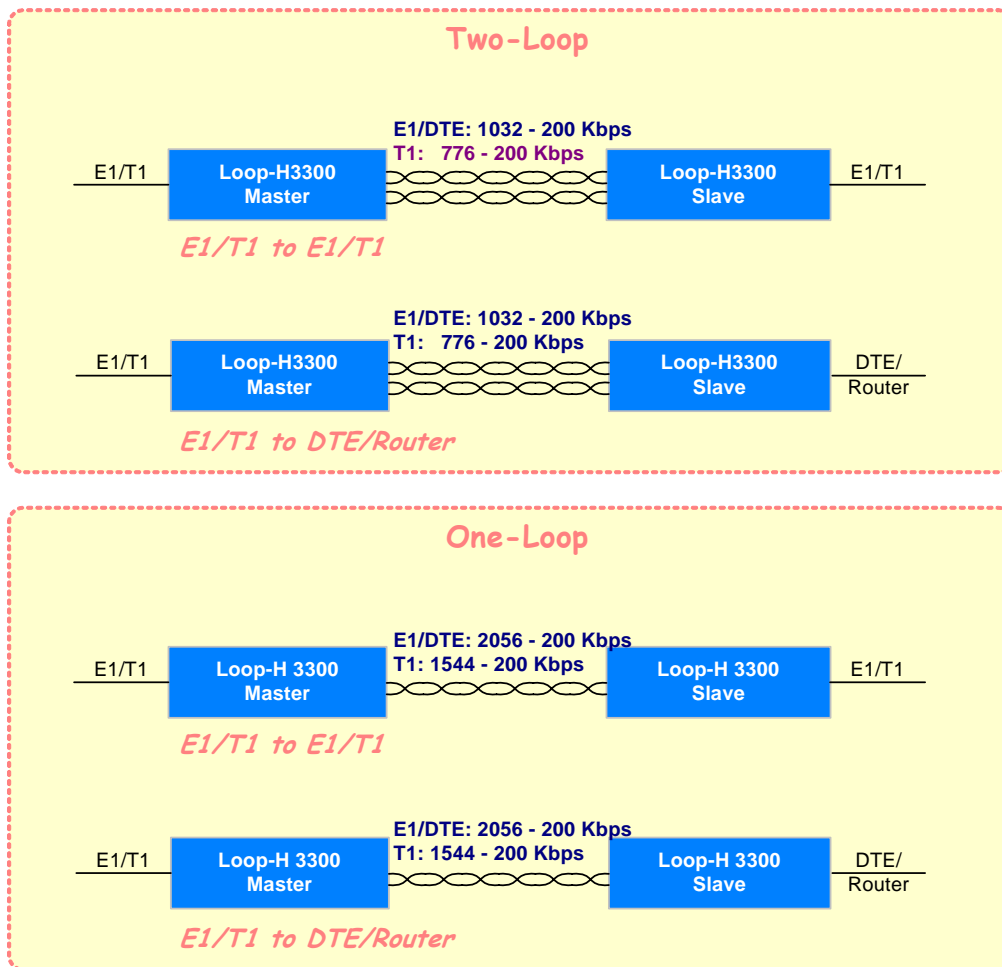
Two-Loop

E1/DTE: 1032 - 200 Kbps
T1: 776 - 200 Kbps

E1/T1

Loop-H3300
Master

Loop-H3300
Slave

E1/T1

E1/T1 to E1/T1

E1/DTE: 1032 - 200 Kbps
T1: 776 - 200 Kbps

E1/T1

Loop-H3300
Master

Loop-H3300
Slave

DTE/
Router

E1/T1 to DTE/Router

One-Loop

E1/DTE: 2056 - 200 Kbps
T1: 1544 - 200 Kbps

E1/T1

Loop-H 3300
Master

Loop-H 3300
Slave

E1/T1

E1/T1 to E1/T1

E1/DTE: 2056 - 200 Kbps
T1: 1544 - 200 Kbps

E1/T1

Loop-H 3300
Master

Loop-H 3300
Slave

DTE/
Router

E1/T1 to DTE/Router